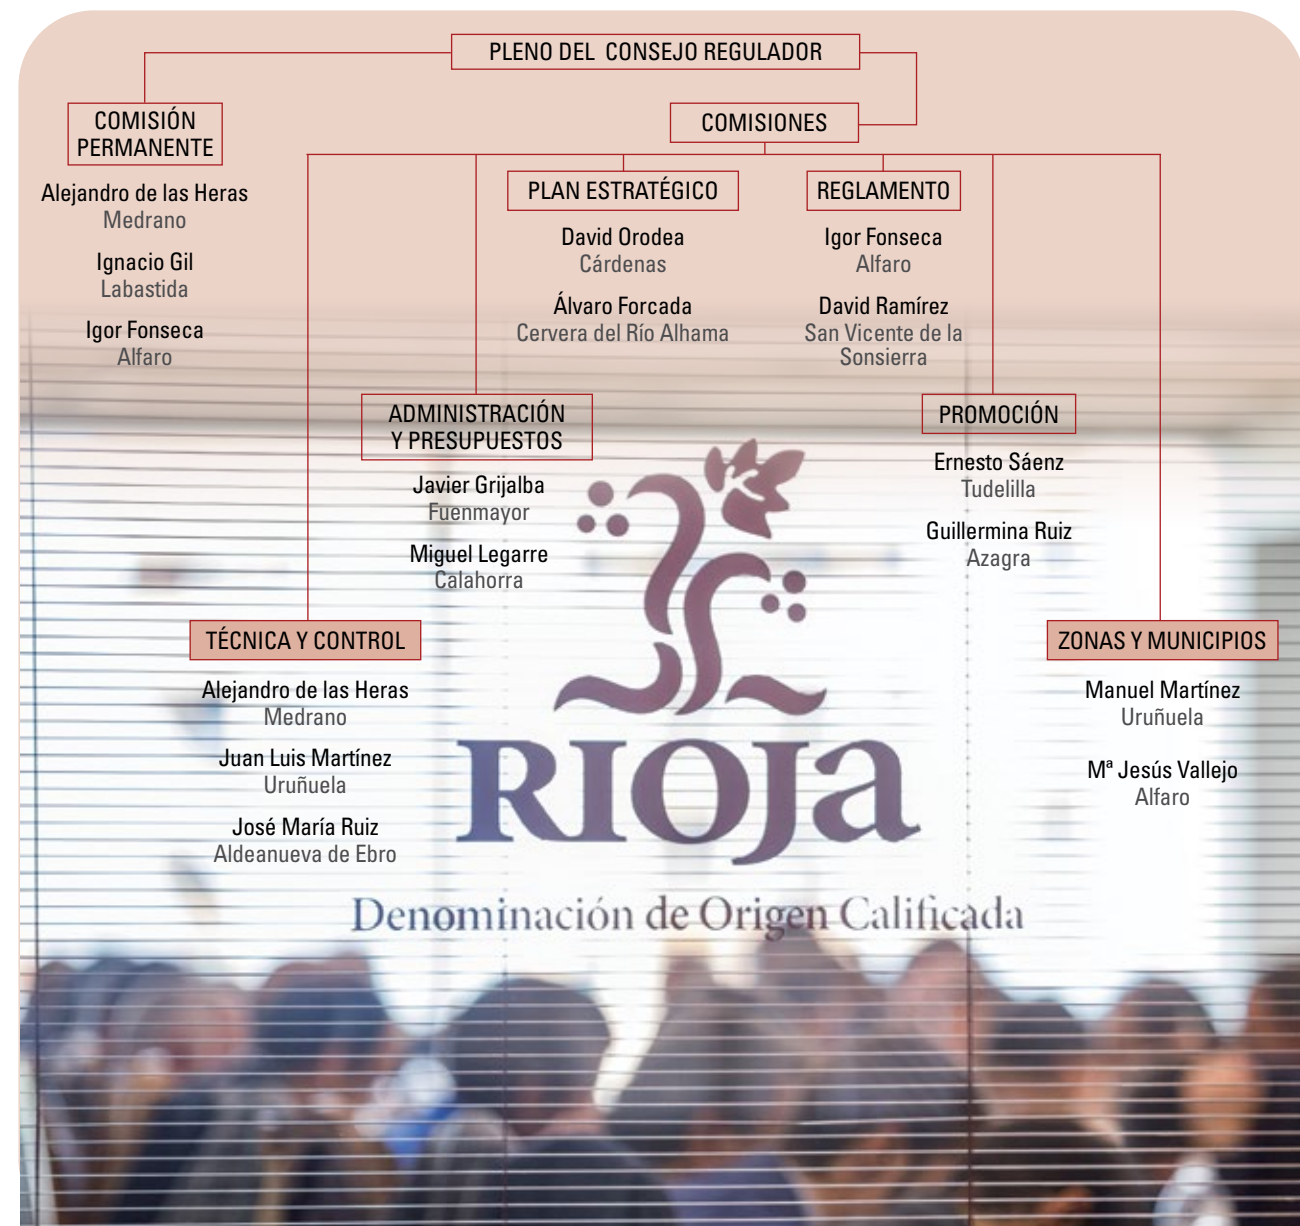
PLENO DEL CONSEJO REGULADOR

COMISIÓN PERMANENTE

Alejandro de las Heras
Medrano

Ignacio Gil
Labastida

Igor Fonseca
Alfaro

COMISIONES

PLAN ESTRATÉGICO

David Orodea
Cárdenas

Álvaro Forcada
Cervera del Río Alhama

REGLAMENTO

Igor Fonseca
Alfaro

David Ramírez
San Vicente de la Sonsierra

ADMINISTRACIÓN Y PRESUPUESTOS

Javier Grijalba
Fuenmayor

Miguel Legarre
Calahorra

PROMOCIÓN

Ernesto Sáenz
Tudelilla

Guillermina Ruiz
Azagra

TÉCNICA Y CONTROL

Alejandro de las Heras
Medrano

Juan Luis Martínez
Uruñuela

José María Ruiz
Aldeanueva de Ebro

ZONAS Y MUNICIPIOS

Manuel Martínez
Uruñuela

Mª Jesús Vallejo
Alfaro

RIOJA
Denominación de Origen Calificada